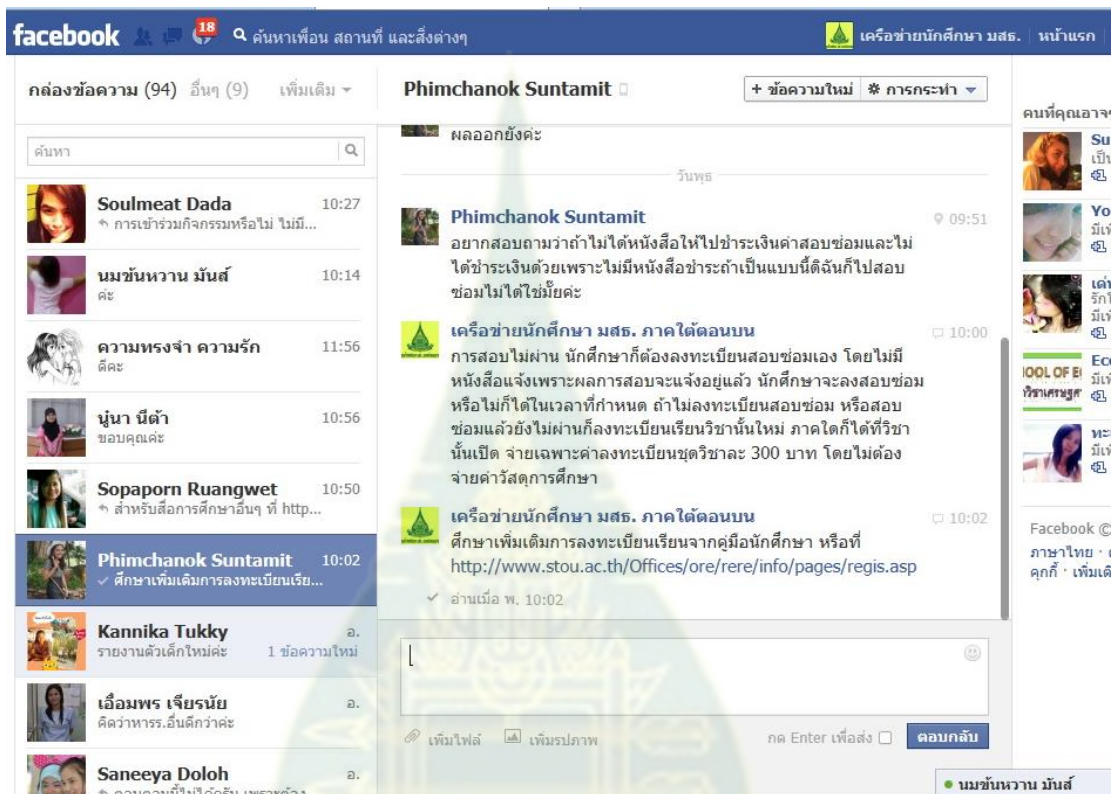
facebook 18 ค้นหาเพื่อน สถานที่ และสิ่งต่างๆ เครือข่ายนักศึกษา มสธ. หน้าแรก

กล่องข้อความ (94) อื่นๆ (9) เพิ่มเติม

ค้นหา

Soulmeat Dada 10:27
การเข้าร่วมกิจกรรมหรือไม่ ไม่มี...

นมขันหวาน มันส์ 10:14
ค่ะ

ความทรงจำ ความรัก 11:56
ดีคะ

นู๋นา นีต้า 10:56
ขอบคุณค่ะ

Sopaporn Ruangwet 10:50
สำหรับสื่อการศึกษาอื่นๆ ที่ http...

Phimchanok Suntamit 10:02
ศึกษาเพิ่มเติมการลงทะเบียนเรีย...

Kannika Tukky อ.
รายงานตัวเด็กใหม่ค่ะ 1 ข้อความใหม่

เอื้อมพร เจียรนัย อ.
คิดว่าหารร.อื่นดีกว่าค่ะ

Saneeya Doloh อ.
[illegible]

Phimchanok Suntamit
+ ข้อความใหม่ การกระทำ

ผลออกยังคะ

วันพุธ

Phimchanok Suntamit 09:51
อยากสอบถามว่าถ้าไม่ได้หนังสือให้ไปชำระเงินค่าสอบซ่อมและไม่ได้ชำระเงินด้วยเพราะไม่มีหนังสือชำระถ้าเป็นแบบนี้ดิฉันก็ไปสอบซ่อมไม่ได้ใช่มั๊ยค่ะ

เครือข่ายนักศึกษา มสธ. ภาคใต้ตอนบน 10:00
การสอบไม่ผ่าน นักศึกษาก็ต้องลงทะเบียนสอบซ่อมเอง โดยไม่มีหนังสือแจ้งเพราะผลการสอบจะแจ้งอยู่แล้ว นักศึกษาจะลงสอบซ่อมหรือไม่ก็ได้ในเวลาที่กำหนด ถ้าไม่ลงทะเบียนสอบซ่อม หรือสอบซ่อมแล้วยังไม่ผ่านลงทะเบียนเรียนวิชานั้นใหม่ ภาคใดก็ได้ที่วิชานั้นเปิด จ่ายเฉพาะค่าลงทะเบียนชุดวิชาละ 300 บาท โดยไม่ต้องจ่ายค่าวัสดุการศึกษา

เครือข่ายนักศึกษา มสธ. ภาคใต้ตอนบน 10:02
ศึกษาเพิ่มเติมการลงทะเบียนเรียนจากคู่มือนักศึกษา หรือที่ http://www.stou.ac.th/Offices/ore/rere/info/pages/regis.asp

อ่านเมื่อ พ. 10:02

เพิ่มไฟล์ เพิ่มรูปภาพ กด Enter เพื่อส่ง ตอบกลับ

คนที่คุณอาจ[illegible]
Su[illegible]
Yo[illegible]
Ec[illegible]
Facebook ©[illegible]
ภาษาไทย · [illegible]
คุกกี้ · เพิ่มเติ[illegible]

นมขันหวาน มันส์